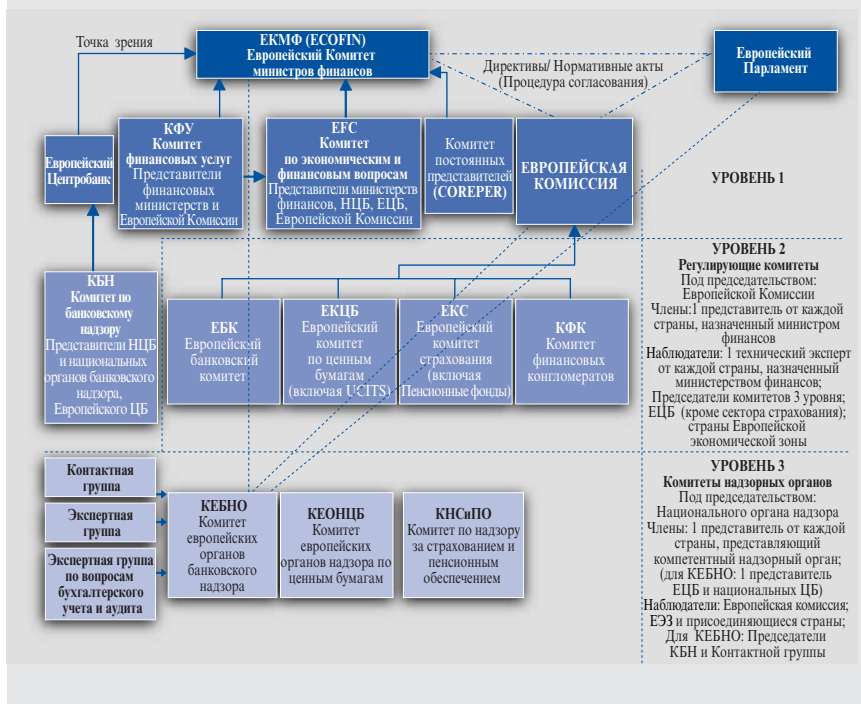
Точка зрения

ЕКМФ (ECOFIN)
Европейский Комитет министров финансов

Директивы/ Нормативные акты
(Процедура согласования)

Европейский Парламент

Европейский Центробанк

КФУ
Комитет финансовых услуг
Представители финансовых министерств и Европейской Комиссии

EFC
Комитет по экономическим и финансовым вопросам
Представители министерств финансов, НЦБ, ЕЦБ, Европейской Комиссии

Комитет постоянных представителей (COREPER)

ЕВРОПЕЙСКАЯ КОМИССИЯ

УРОВЕНЬ 1

КБН
Комитет по банковскому надзору
Представители НЦБ и национальных органов банковского надзора, Европейского ЦБ

ЕБК
Европейский банковский комитет

ЕКЦБ
Европейский комитет по ценным бумагам (включая UCITS)

ЕКС
Европейский комитет страхования (включая Пенсионные фонды)

КФК
Комитет финансовых конгломератов

УРОВЕНЬ 2
Регулирующие комитеты
Под председательством: Европейской Комиссии
Члены:1 представитель от каждой страны, назначенный министром финансов
Наблюдатели: 1 технический эксперт от каждой страны, назначенный министерством финансов;
Председатели комитетов 3 уровня; ЕЦБ (кроме сектора страхования); страны Европейской экономической зоны

Контактная группа

Экспертная группа

Экспертная группа по вопросам бухгалтерского учета и аудита

КЕБНО
Комитет европейских органов банковского надзора

КЕОНЦБ
Комитет европейских органов надзора по ценным бумагам

КНСиПО
Комитет по надзору за страхованием и пенсионным обеспечением

УРОВЕНЬ 3
Комитеты надзорных органов
Под председательством: Национального органа надзора
Члены: 1 представитель от каждой страны, представляющий компетентный надзорный орган; (для КЕБНО: 1 представитель ЕЦБ и национальных ЦБ)
Наблюдатели: Европейская комиссия; ЕЭЗ и присоединяющиеся страны;
Для КЕБНО: Председатели КБН и Контактной группы